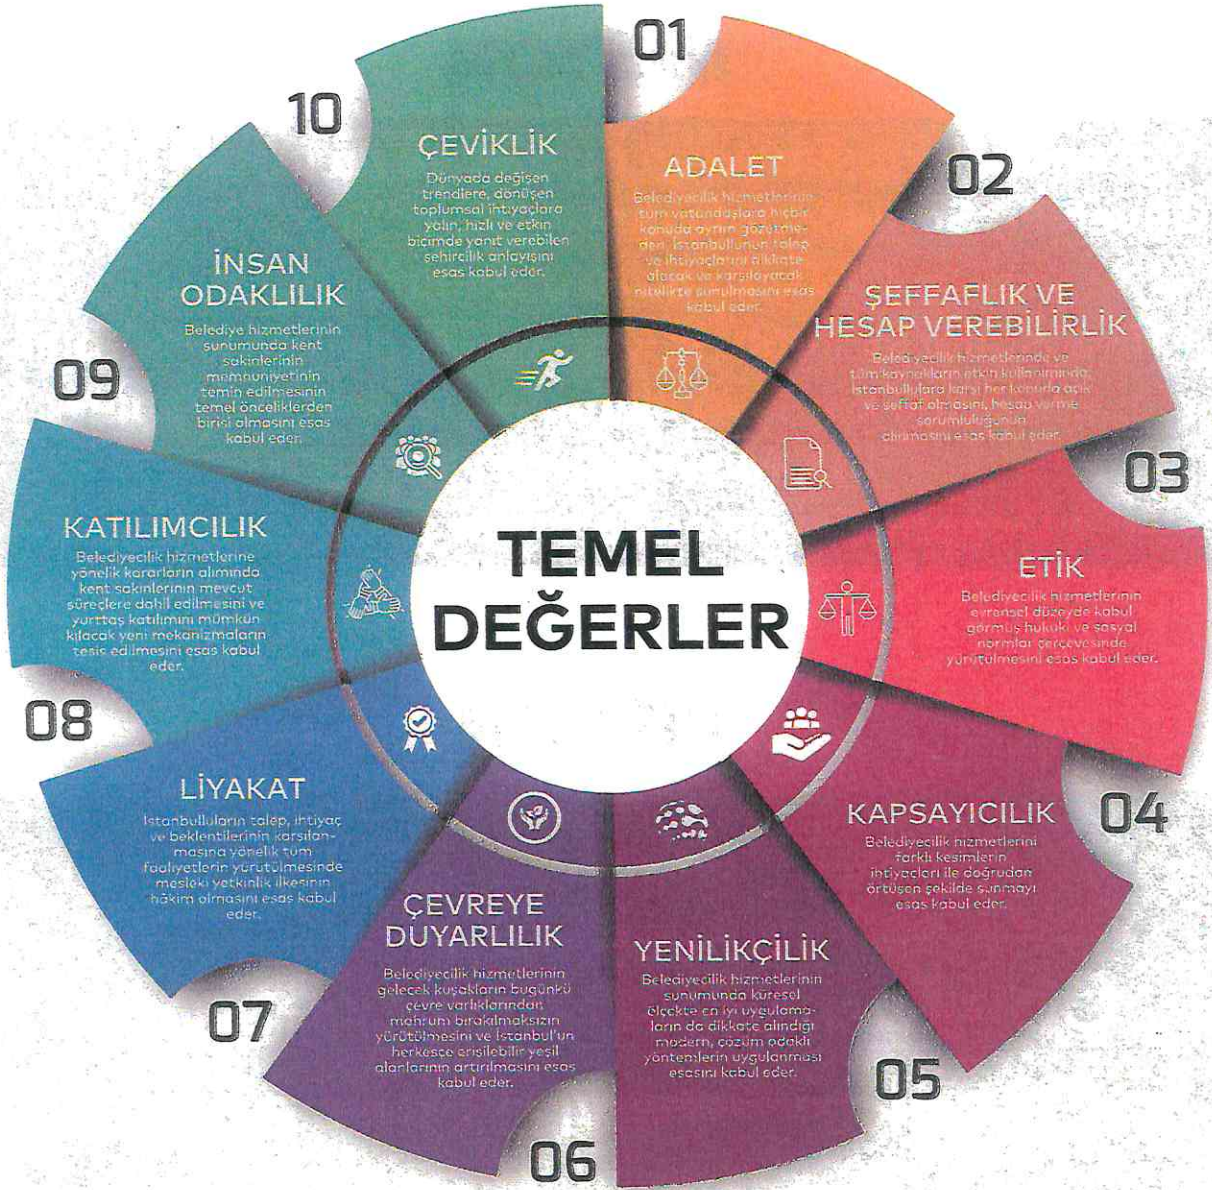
TEMEL DEĞERLER

01

ADALET

Belediyecilik hizmetlerinin tüm vatandaşlara hiçbir konuda ayrım gözetmeden, İstanbulluların talep ve ihtiyaçlarını dikkate alacak ve karşılayacak nitelikte sunulmasını esas kabul eder.

02

ŞEFFAFLIK VE HESAP VEREBİLİRLİK

Belediyecilik hizmetlerinde ve tüm kaynakların etkin kullanımında, İstanbullulara karşı her konuda açık ve şeffaf olmasını, hesap verme sorumluluğunun olmasını esas kabul eder.

03

ETİK

Belediyecilik hizmetlerinin evrensel düzeyde kabul görmüş hukuki ve sosyal normlar çerçevesinde yürütülmesini esas kabul eder.

04

KAPSAYICILIK

Belediyecilik hizmetlerini farklı kesimlerin ihtiyaçları ile doğrudan örtüşen şekilde sunmayı esas kabul eder.

05

YENİLİKÇİLİK

Belediyecilik hizmetlerinin sunumunda küresel ölçekte en iyi uygulamaların da dikkate alındığı modern, çözüm odaklı yöntemlerin uygulanması esasını kabul eder.

06

ÇEVREYE DUYARLILIK

Belediyecilik hizmetlerinin gelecek kuşakların bugünkü çevre varlıklarından mahrum bırakılmaksızın yürütülmesini ve İstanbul'un herkesçe erişilebilir yeşil alanlarının artırılmasını esas kabul eder.

07

LİYAKAT

İstanbulluların talep, ihtiyaç ve beklentilerinin karşılanmasına yönelik tüm faaliyetlerin yürütülmesinde mesleki yetkinlik ilkesinin hâkim olmasını esas kabul eder.

08

KATILIMCILIK

Belediyecilik hizmetlerine yönelik kararların alımında kent sakinlerinin mevcut süreçlere dahil edilmesini ve yurttaş katılımını mümkün kılacak yeni mekanizmaların tesis edilmesini esas kabul eder.

09

İNSAN ODAKLILIK

Belediye hizmetlerinin sunumunda kent sakinlerinin memnuniyetinin temin edilmesinin temel önceliklerden birisi olmasını esas kabul eder.

10

ÇEVİKLİK

Dünyada değişen trendlere, dönüşen toplumsal ihtiyaçlara yalın, hızlı ve etkin biçimde yanıt verebilen şehircilik anlayışını esas kabul eder.